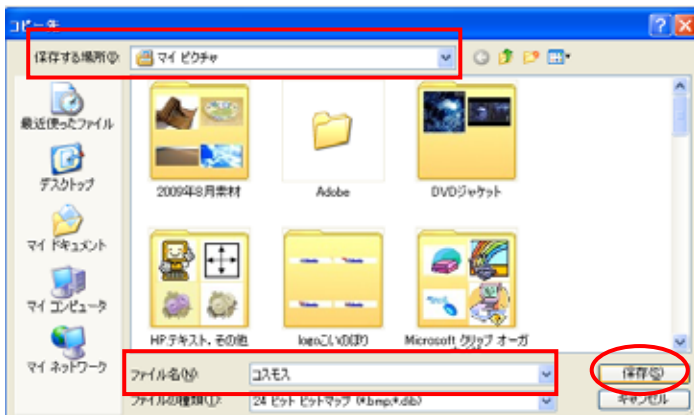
コピー先

保存する場所(I): マイ ピクチャ

最近使ったファイル

デスクトップ

マイ ドキュメント

マイ コンピュータ

マイ ネットワーク

2009年8月素材

Adobe

DVDジャケット

HPテキスト、その他

logoこいのぼり

Microsoft クリップ オーガ

ファイル名(N): コスモス

ファイルの種類(T): 24 ビット ビットマップ (*.bmp;*.dib)

保存(S)

キャンセル